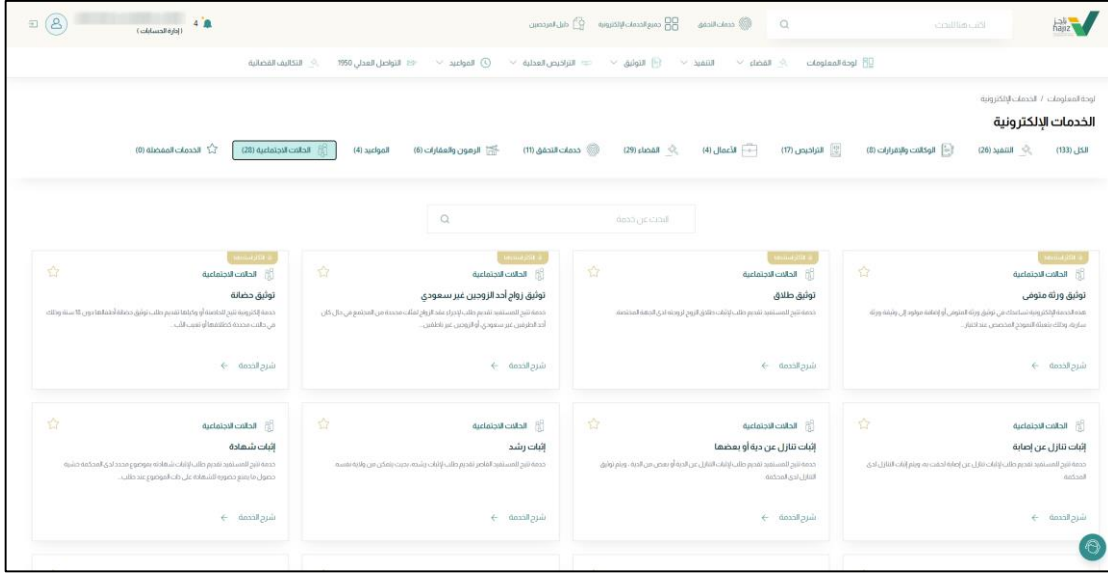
ناجز najiz

ابحث هنا الآن

خدمات التحقق

جميع الخدمات الإلكترونية

دليل المستخدمين

4

(إدارة الحسابات)

لوحة المعلومات

القضاء

التنفيذ

التوثيق

التراخيص العدلية

المواعيد

التواصل العدلي 1950

التكاليف القضائية

لوحة المعلومات / الخدمات الإلكترونية

الخدمات الإلكترونية

الكل (133)

التنفيذ (26)

الوكالات والإقرارات (8)

التراخيص (17)

الأعمال (4)

القضاء (29)

خدمات التحقق (11)

الرهون والعقارات (6)

المواعيد (4)

الحالات الاجتماعية (28)

الخدمات المفضلة (0)

البحث عن خدمة

الأكثر استخداما

الحالات الاجتماعية

توثيق ورثة متوفى

هذه الخدمة الإلكترونية تساعدك في توثيق ورثة المتوفى أو إضافة مولود إلى وثيقة ورثة سارية، وذلك بتعبئة النموذج المخصص عند الانتقال...

شرح الخدمة

الأكثر استخداما

الحالات الاجتماعية

توثيق طلاق

خدمة تتيح للمستفيد تقديم طلب إثبات طلاق الزوج لزوجته لدى الجهة المختصة.

شرح الخدمة

الأكثر استخداما

الحالات الاجتماعية

توثيق زواج أحد الزوجين غير سعودي

خدمة تتيح للمستفيد تقديم طلب لإجراء عقد الزواج لمكاتب محددة من المجتمع في حال كان أحد الطرفين غير سعودي أو الزوجين غير ناطقين...

شرح الخدمة

الأكثر استخداما

الحالات الاجتماعية

توثيق حضانة

خدمة إلكترونية تتيح للحاضنة أو وكيلها تقديم طلب توثيق حضانة أطفالها دون 15 سنة وذلك في حالات محددة كاتفاقها أو تغيب الأب...

شرح الخدمة

الحالات الاجتماعية

إثبات تنازل عن إصابة

خدمة تتيح للمستفيد تقديم طلب لإثبات تنازل عن إصابة لحقت به، ويتم إثبات التنازل لدى المحكمة.

شرح الخدمة

الحالات الاجتماعية

إثبات تنازل عن دية أو بعضها

خدمة تتيح للمستفيد تقديم طلب لإثبات التنازل عن الدية أو بعض من الدية، ويتم توثيق التنازل لدى المحكمة.

شرح الخدمة

الحالات الاجتماعية

إثبات رشد

خدمة تتيح للمستفيد القاصر تقديم طلب إثبات رشده، بحيث يتمكن من ولاية نفسه.

شرح الخدمة

الحالات الاجتماعية

إثبات شهادة

خدمة تتيح للمستفيد تقديم طلب لإثبات شهادته بموضوع محدد لدى المحكمة خشية حصول ما يمنع حضوره للشهادة على ذات الموضوع عند طلب...

شرح الخدمة